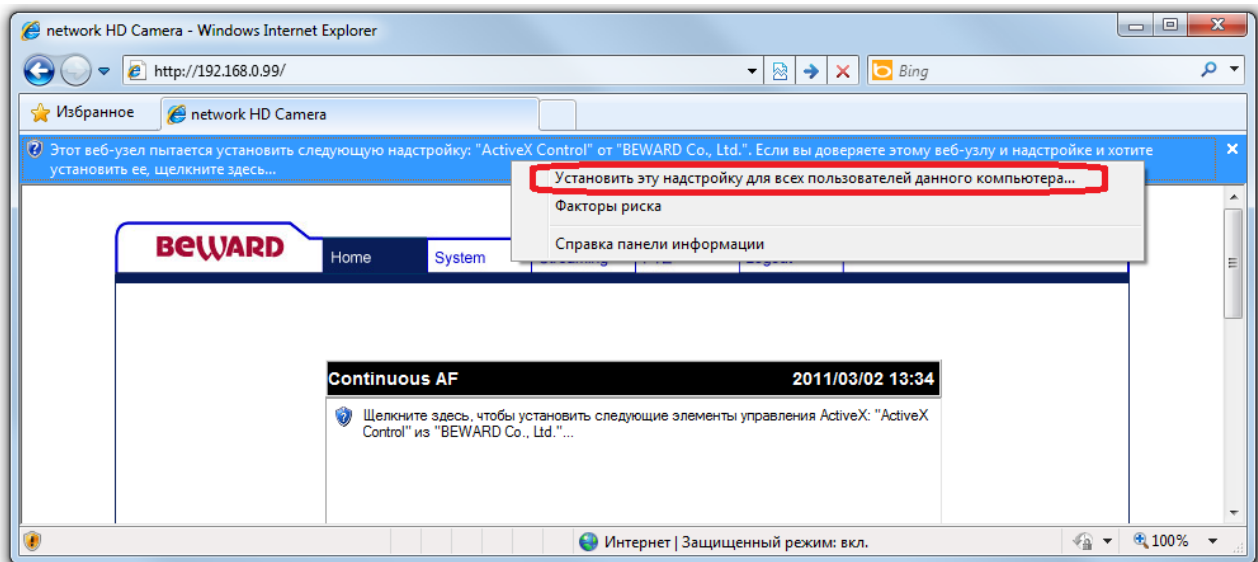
network HD Camera - Windows Internet Explorer

http://192.168.0.99/

Bing

Избранное

network HD Camera

Этот веб-узел пытается установить следующую надстройку: "ActiveX Control" от "BEWARD Co., Ltd.". Если вы доверяете этому веб-узлу и надстройке и хотите установить ее, щелкните здесь...

Установить эту надстройку для всех пользователей данного компьютера...

Факторы риска

Справка панели информации

BEWARD

Home

System

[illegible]

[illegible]

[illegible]

Continuous AF

2011/03/02 13:34

Щелкните здесь, чтобы установить следующие элементы управления ActiveX: "ActiveX Control" из "BEWARD Co., Ltd."...

Интернет | Защищенный режим: вкл.

100%